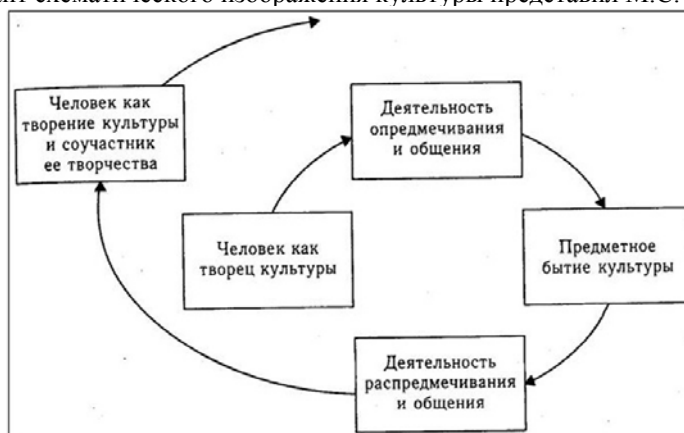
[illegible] схематического изображения культуры представил М.С.

Человек как творение культуры и соучастник ее творчества

Деятельность опредмечивания и общения

Человек как творец культуры

Предметное бытие культуры

Деятельность распредмечивания и общения